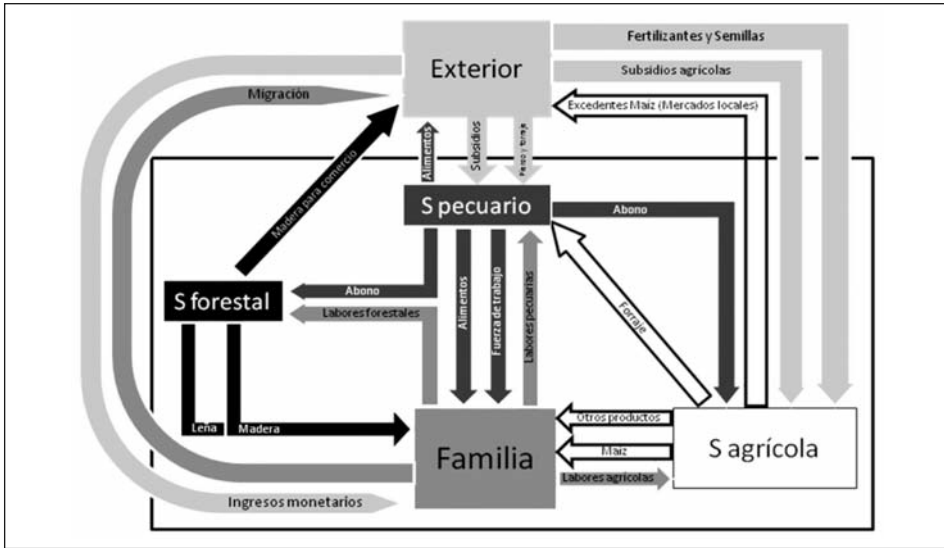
Exterior

Fertilizantes y Semillas

Subsidios agrícolas

Migración

Excedentes Maíz (Mercados locales)

Madera para comercio

Alimentos

Subsidios

Pienso y forraje

S pecuario

Abono

S forestal

Abono

Labores forestales

Alimentos

Fuerza de trabajo

Labores pecuarias

Forraje

Leña

Madera

Otros productos

Maíz

Labores agrícolas

Familia

S agrícola

Ingresos monetarios